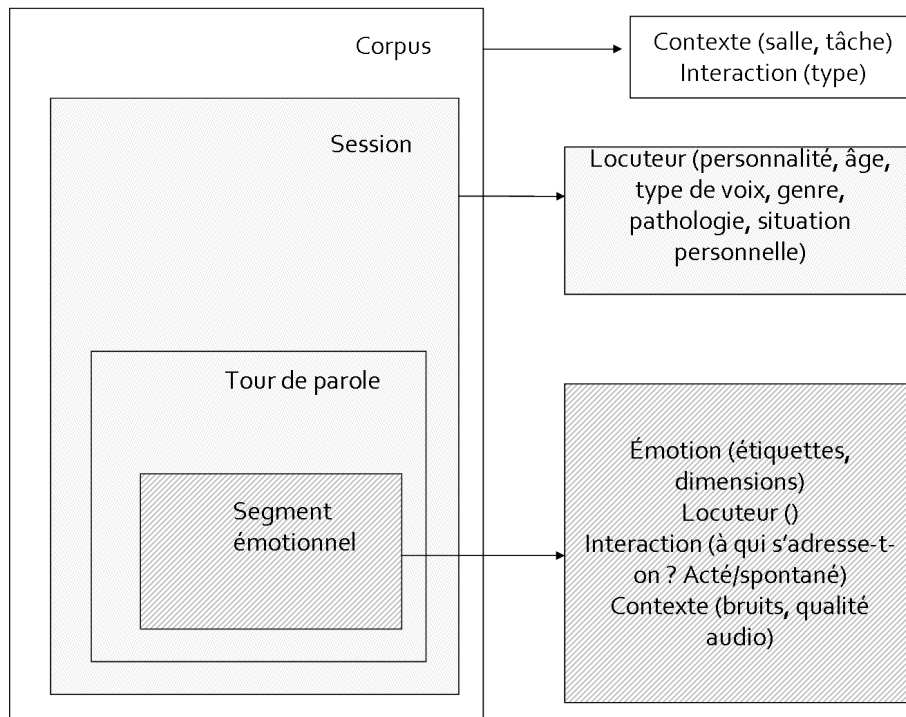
Corpus

Contexte (salle, tâche)
Interaction (type)

Session

Locuteur (personnalité, âge, type de voix, genre, pathologie, situation personnelle)

Tour de parole

Segment émotionnel

Émotion (étiquettes, dimensions)
Locuteur ()
Interaction (à qui s'adresse-t-on ? Acté/spontané)
Contexte (bruits, qualité audio)